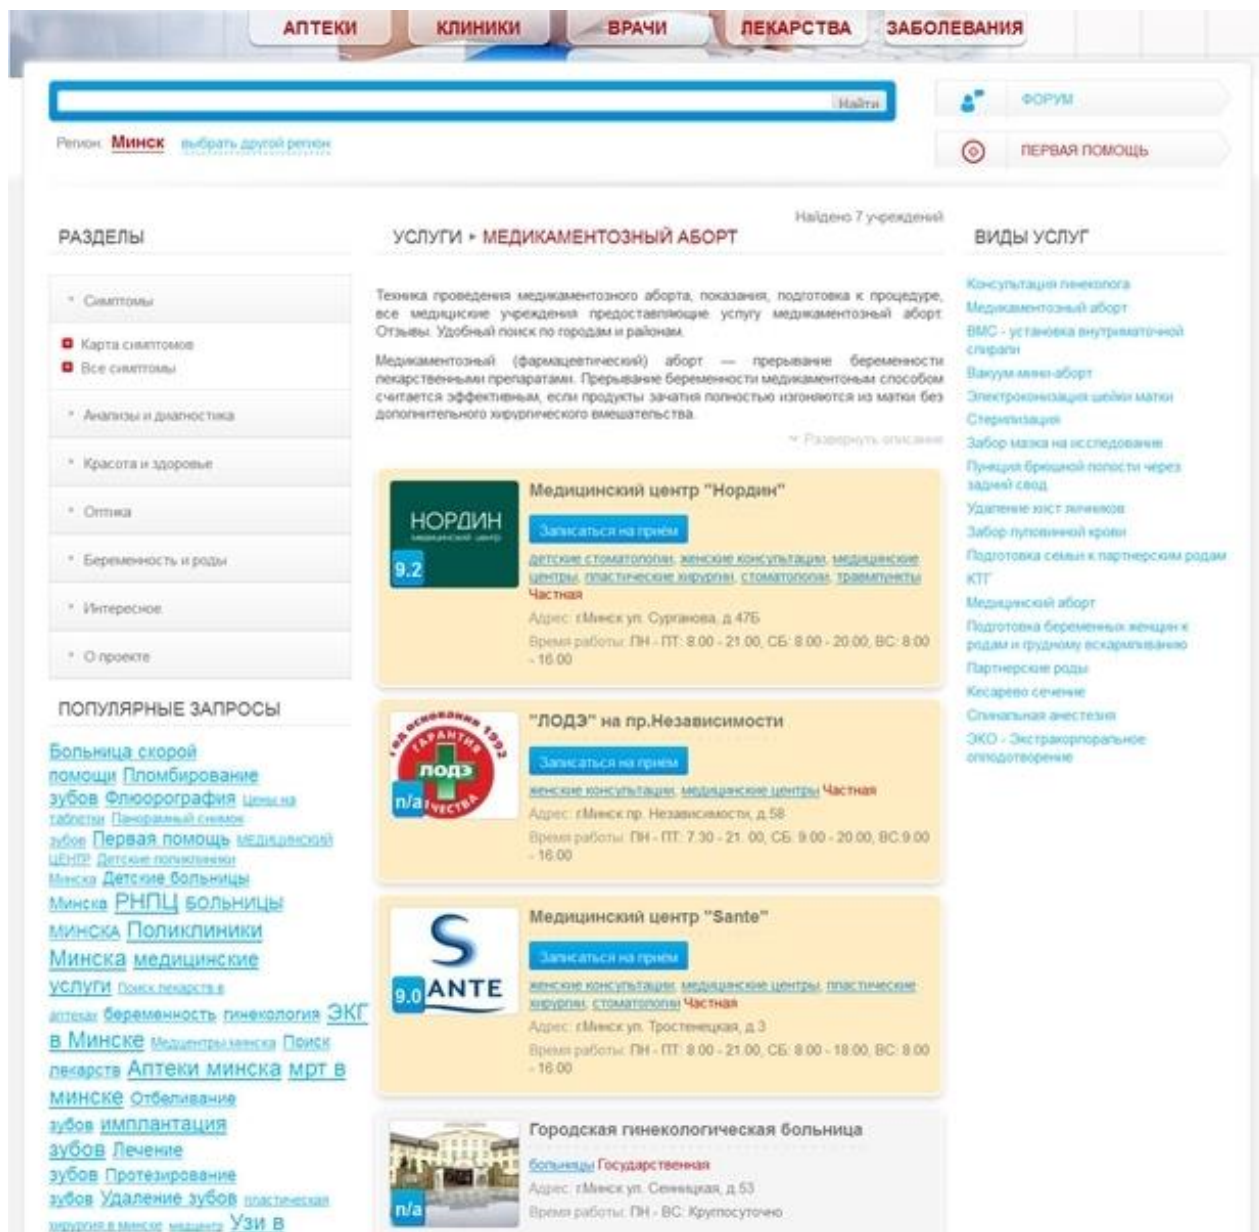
АПТЕКИ КЛИНИКИ ВРАЧИ ЛЕКАРСТВА ЗАБОЛЕВАНИЯ

Найти

ФОРУМ

ПЕРВАЯ ПОМОЩЬ

Регион: Минск выбрать другой регион

РАЗДЕЛЫ

Симптомы

Карта симптомов
Все симптомы

Анализы и диагностика

Красота и здоровье

Оптика

Беременность и роды

Интересное

О проекте

ПОПУЛЯРНЫЕ ЗАПРОСЫ

Больница скорой помощи Пломбирование зубов Флюорография Цены на таблетки Панорамный снимок зубов Первая помощь медицинский центр Детские поликлиники Минска Детские больницы Минска РНПЦ больницы минска Поликлиники Минска медицинские услуги Поиск лекарств в аптеках беременность гинекология ЭКГ в Минске Медцентры минска Поиск лекарств Аптеки минска мрт в минске Отбеливание зубов имплантация зубов Лечение зубов Протезирование зубов Удаление зубов пластическая хирургия в минске медцентр Узи в

Найдено 7 учреждений

УСЛУГИ ▸ МЕДИКАМЕНТОЗНЫЙ АБОРТ

Техника проведения медикаментозного аборта, показания, подготовка к процедуре, все медицинские учреждения предоставляющие услугу медикаментозный аборт. Отзывы. Удобный поиск по городам и районам.

Медикаментозный (фармацевтический) аборт — прерывание беременности лекарственными препаратами. Прерывание беременности медикаментозным способом считается эффективным, если продукты зачатия полностью изгоняются из матки без дополнительного хирургического вмешательства.

Развернуть описание

НОРДИН медицинский центр
9.2
Медицинский центр "Нордин"
Записаться на приём
детские стоматологии, женские консультации, медицинские центры, пластические хирургии, стоматологии, травмпункты
Частная
Адрес: г.Минск ул. Сурганова, д.47Б
Время работы: ПН - ПТ: 8.00 - 21.00, СБ: 8.00 - 20.00, ВС: 8.00 - 16.00

год основания 1992 ГАРАНТИЯ КАЧЕСТВА ЛОДЭ
n/a
"ЛОДЭ" на пр.Независимости
Записаться на приём
женские консультации, медицинские центры Частная
Адрес: г.Минск пр. Независимости, д.58
Время работы: ПН - ПТ: 7.30 - 21. 00, СБ: 9.00 - 20.00, ВС:9.00 - 16.00

9.0 SANTE
Медицинский центр "Sante"
Записаться на приём
женские консультации, медицинские центры, пластические хирургии, стоматологии Частная
Адрес: г.Минск ул. Тростенецкая, д.3
Время работы: ПН - ПТ: 8.00 - 21.00, СБ: 8.00 - 18.00, ВС: 8.00 - 16.00

n/a
Городская гинекологическая больница
больницы Государственная
Адрес: г.Минск ул. Семашко, д.53
Время работы: ПН - ВС: Круглосуточно

ВИДЫ УСЛУГ

Консультация гинеколога
Медикаментозный аборт
ВМС - установка внутриматочной спирали
Вакуум мини-аборт
Электроконизация шейки матки
Стерилизация
Забор мазка на исследование
Пункция брюшной полости через задний свод
Удаление кист яичников
Забор пуповинной крови
Подготовка семьи к партнерским родам
КТГ
Медицинский аборт
Подготовка беременных женщин к родам и грудному вскармливанию
Партнерские роды
Кесарево сечение
Спинальная анестезия
ЭКО - Экстракорпоральное оплодотворение